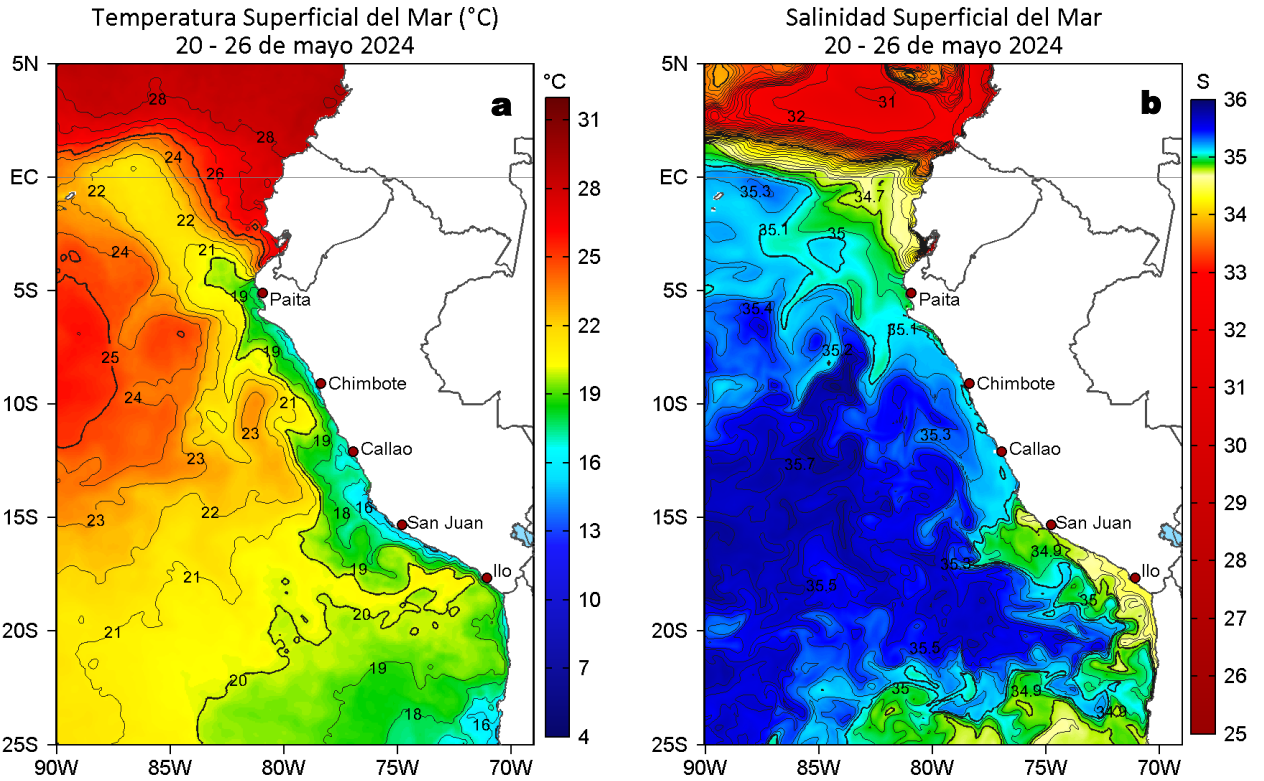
Temperatura Superficial del Mar (°C)
20 - 26 de mayo 2024

a

°C
31
28
25
22
19
16
13
10
7
4

5N
EC
5S
10S
15S
20S
25S
90W 85W 80W 75W 70W

28
28
24
26
22
22
21
24
19
Paita
25
19
Chimbote
24
21
23
19
Callao
23
22
18
16
San Juan
23
19
Ilo
21
20
21
19
20
18
16

Salinidad Superficial del Mar
20 - 26 de mayo 2024

b

S
36
35
34
33
32
31
30
29
28
27
26
25

5N
EC
5S
10S
15S
20S
25S
90W 85W 80W 75W 70W

32
31
35.3
34.7
35.1
35
Paita
35.4
35.1
35.2
Chimbote
35.3
Callao
35.7
San Juan
34.9
35.5
Ilo
35.5
35
35.5
35
34.9
34.9